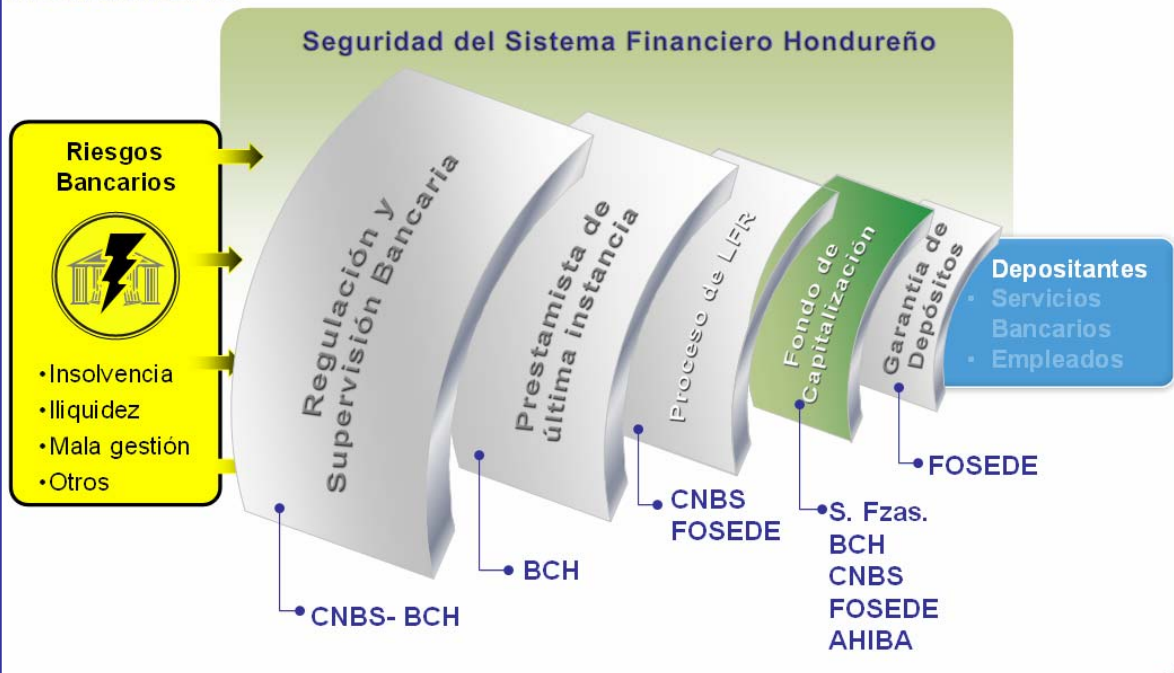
Seguridad del Sistema Financiero Hondureño

Riesgos Bancarios

•Insolvencia
•Iliquidez
•Mala gestión
•Otros

Regulación y Supervisión Bancaria

Prestamista de última instancia

Proceso de LFR

Fondo de Capitalización

Garantía de Depósitos

Depositantes
• Servicios Bancarios
• Empleados

CNBS- BCH

BCH

CNBS
FOSEDE

S. Fzas.
BCH
CNBS
FOSEDE
AHIBA

FOSEDE